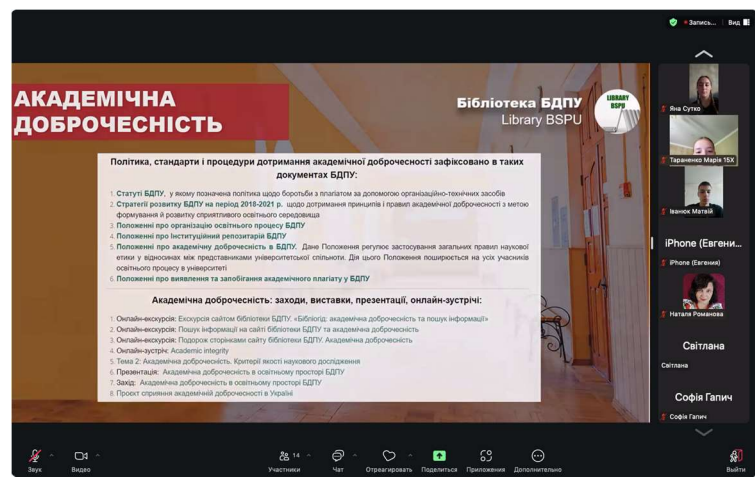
Запись... Вид

АКАДЕМІЧНА ДОБРОЧЕСНІСТЬ

Бібліотека БДПУ
Library BSPU

LIBRARY BSPU

Політика, стандарти і процедури дотримання академічної доброчесності зафіксовано в таких документах БДПУ:

1. Статуті БДПУ, у якому позначена політика щодо боротьби з плагіатом за допомогою організаційно-технічних засобів
2. Стратегії розвитку БДПУ на період 2018-2021 р. щодо дотримання принципів і правил академічної доброчесності з метою формування й розвитку сприятливого освітнього середовища
3. Положенні про організацію освітнього процесу БДПУ
4. Положенні про Інституційний репозитарій БДПУ
5. Положенні про академічну доброчесність в БДПУ. Дане Положення регулює застосування загальних правил наукової етики у відносинах між представниками університетської спільноти. Дія цього Положення поширюється на усіх учасників освітнього процесу в університеті
6. Положенні про виявлення та запобігання академічного плагіату у БДПУ

Академічна доброчесність: заходи, виставки, презентації, онлайн-зустрічі:

1. Онлайн-екскурсія: Екскурсія сайтом бібліотеки БДПУ. «Бібліогід: академічна доброчесність та пошук інформації»
2. Онлайн-екскурсія: Пошук інформації на сайті бібліотеки БДПУ та академічна доброчесність
3. Онлайн-екскурсія: Подорож сторінками сайту бібліотеки БДПУ. Академічна доброчесність
4. Онлайн-зустріч: Academic integrity
5. Тема 2: Академічна доброчесність. Критерії якості наукового дослідження
6. Презентація: Академічна доброчесність в освітньому просторі БДПУ
7. Захід: Академічна доброчесність в освітньому просторі БДПУ
8. Проект сприяння академічній доброчесності в Україні

Яна Сутко
Тараненко Марія 15Х
Іванюк Матвій
iPhone (Евгени...
iPhone (Евгения)
Наталя Романова
Світлана
Світлана
Софія Гапич
Софія Гапич

Звук
Видео
14
Участники
Чат
Отреагировать
Поделиться
Приложения
Дополнительно
Выйти